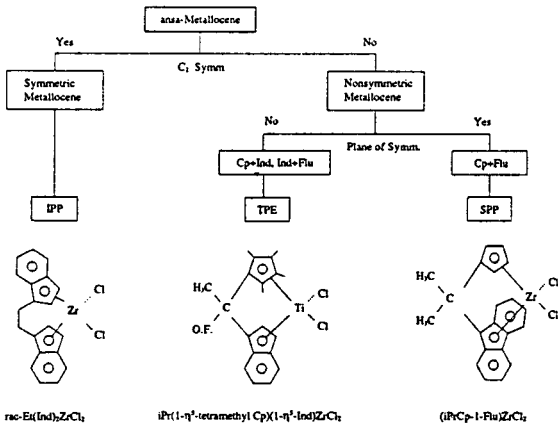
ansa-Metallocene

Yes

No

$C_2$ Symm

Symmetric Metallocene

Nonsymmetric Metallocene

No

Plane of Symm.

Yes

Cp+Ind, Ind+Flu

Cp+Flu

IPP

TPE

SPP

Zr

Cl

Cl

$H_3C$

C

O.F.

Ti

Cl

Cl

$H_3C$

C

$H_3C$

Zr

Cl

Cl

rac-Et(Ind)$_2$ZrCl$_2$

iPr(1-$\eta^5$-tetramethyl Cp)(1-$\eta^5$-Ind)ZrCl$_2$

(iPrCp-1-Flu)ZrCl$_2$